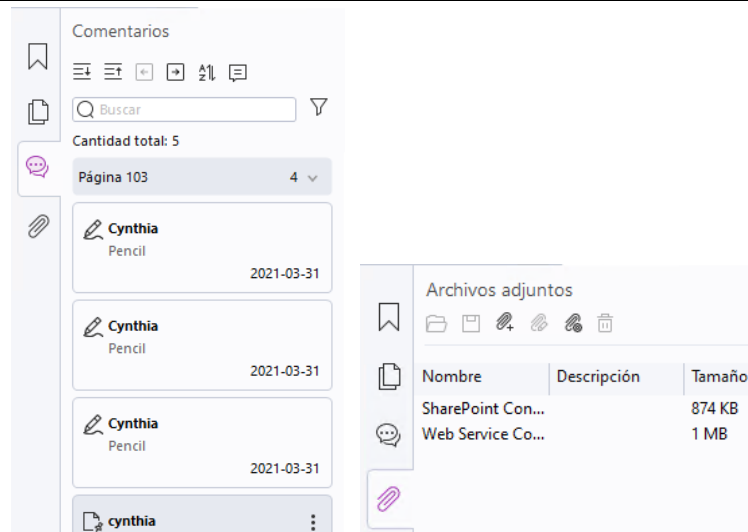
Comentarios

Buscar

Cantidad total: 5

Página 103 4

Cynthia
Pencil
2021-03-31

Cynthia
Pencil
2021-03-31

Cynthia
Pencil
2021-03-31

cynthia

Archivos adjuntos

| Nombre | Descripción | Tamaño |
|---|---|---|
| SharePoint Con... | | 874 KB |
| Web Service Co... | | 1 MB |